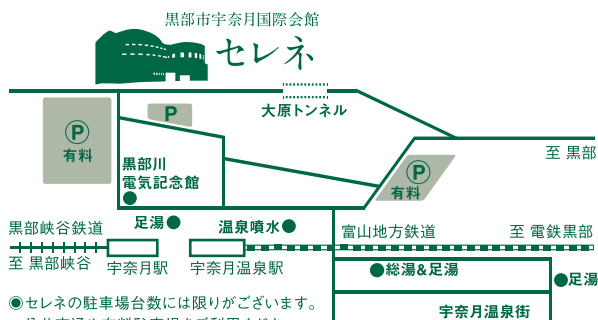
黒部市宇奈月国際会館

セレネ

大原トンネル

P

P
有料

黒部川
電気記念館

P
有料

至 黒部

足湯

温泉噴水

黒部峡谷鉄道

富山地方鉄道

至 電鉄黒部

至 黒部峡谷

宇奈月駅

宇奈月温泉駅

総湯&足湯

足湯

宇奈月温泉街

◉セレネの駐車場台数には限りがございます。

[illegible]